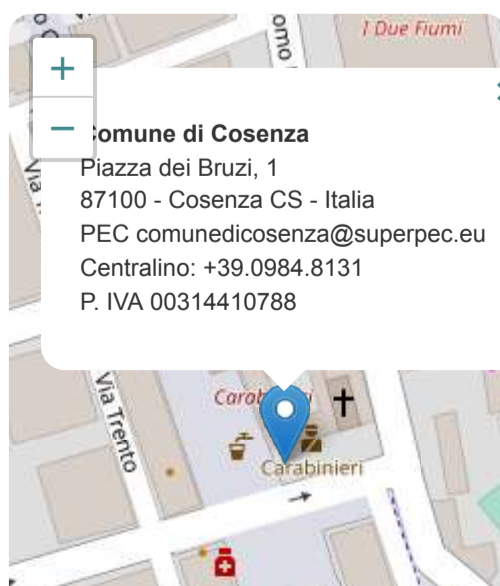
omo

I Due Fiumi

+

−

Comune di Cosenza
Piazza dei Bruzi, 1
87100 - Cosenza CS - Italia
PEC comunedicosenza@superpec.eu
Centralino: +39.0984.8131
P. IVA 00314410788

Via

Via Trento

Carab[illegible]

Carabinieri